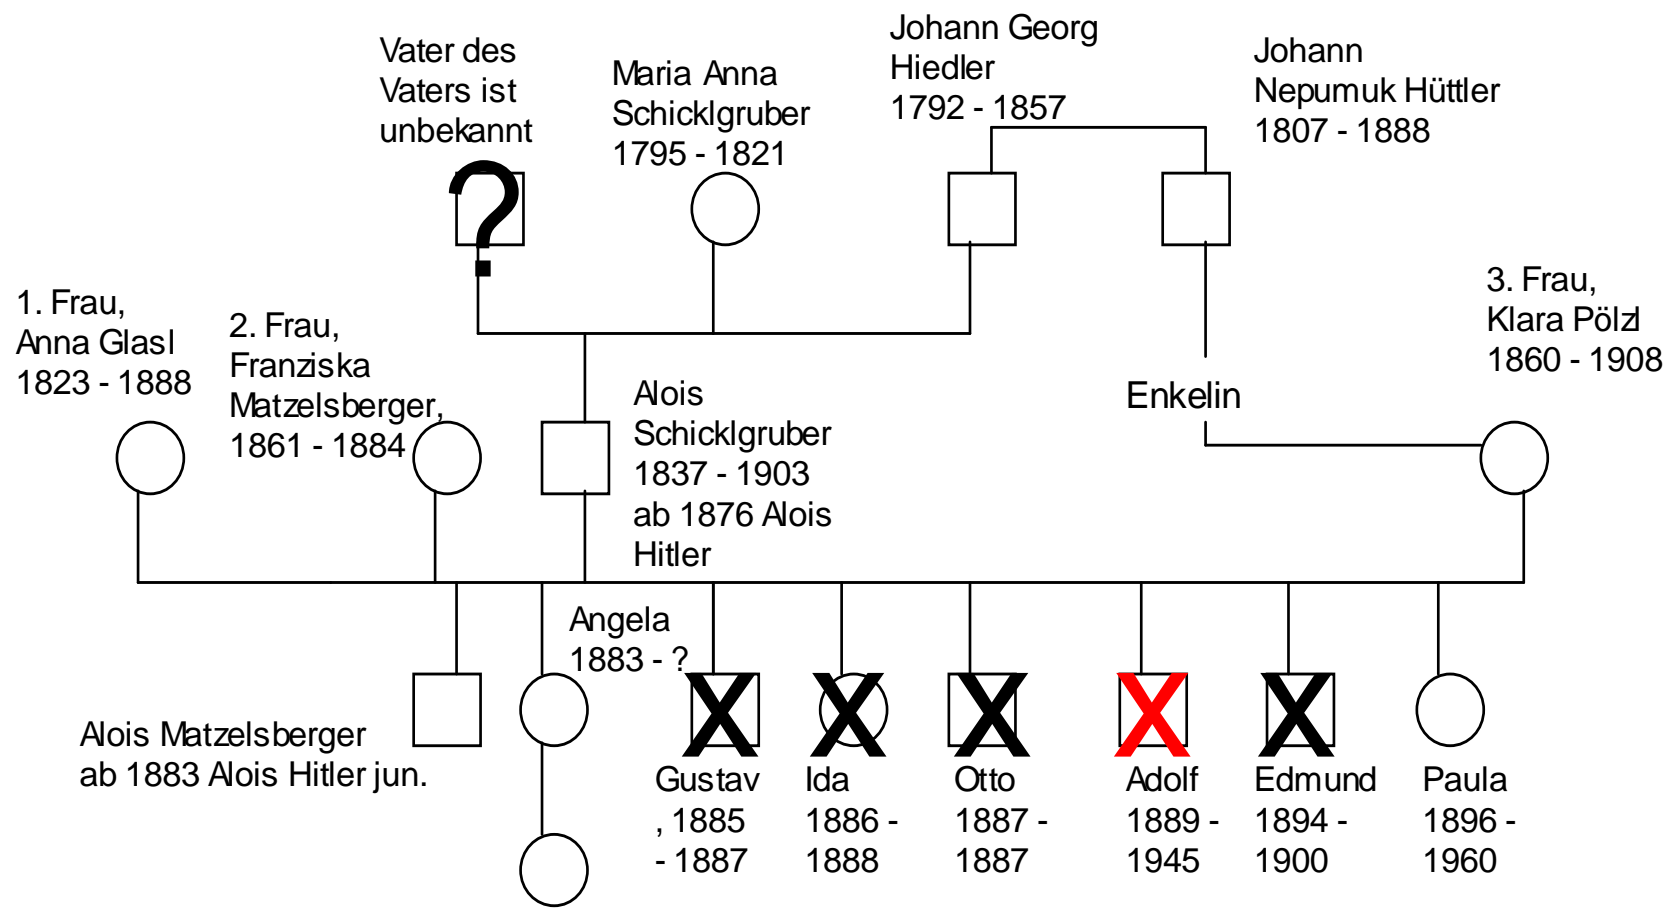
Vater des Vaters ist unbekannt

?

Maria Anna Schicklgruber 1795 - 1821

Johann Georg Hiedler 1792 - 1857

Johann Nepumuk Hüttler 1807 - 1888

1. Frau, Anna Glasl 1823 - 1888

2. Frau, Franziska Matzelsberger, 1861 - 1884

Alois Schicklgruber 1837 - 1903 ab 1876 Alois Hitler

Enkelin

3. Frau, Klara Pölzl 1860 - 1908

Angela 1883 - ?

Alois Matzelsberger ab 1883 Alois Hitler jun.

Gustav , 1885 - 1887

Ida 1886 - 1888

Otto 1887 - 1887

Adolf 1889 - 1945

Edmund 1894 - 1900

Paula 1896 - 1960